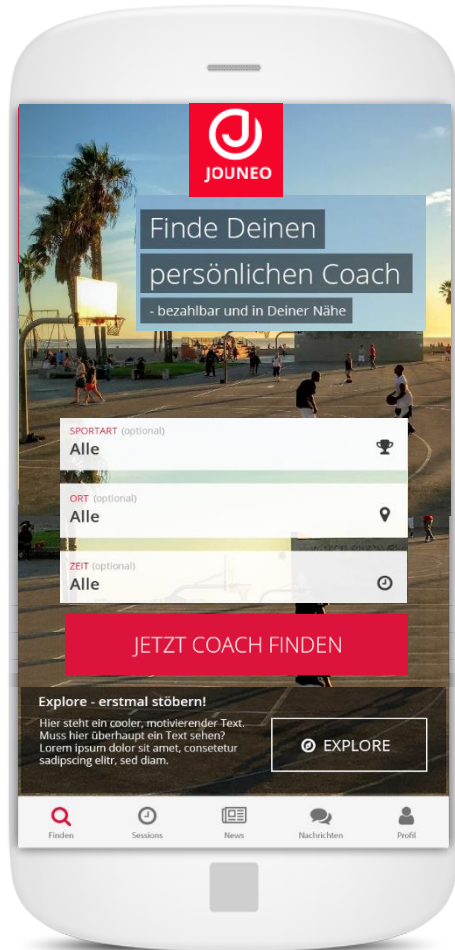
JOUNEO

Finde Deinen persönlichen Coach

- bezahlbar und in Deiner Nähe

SPORTART (optional)
Alle

ORT (optional)
Alle

ZEIT (optional)
Alle

JETZT COACH FINDEN

Explore - erstmal stöbern!

Hier steht ein cooler, motivierender Text. Muss hier überhaupt ein Text sehen? Lorem ipsum dolor sit amet, consetetur sadipscing elitr, sed diam.

EXPLORE

Finden Sessions News Nachrichten Profil